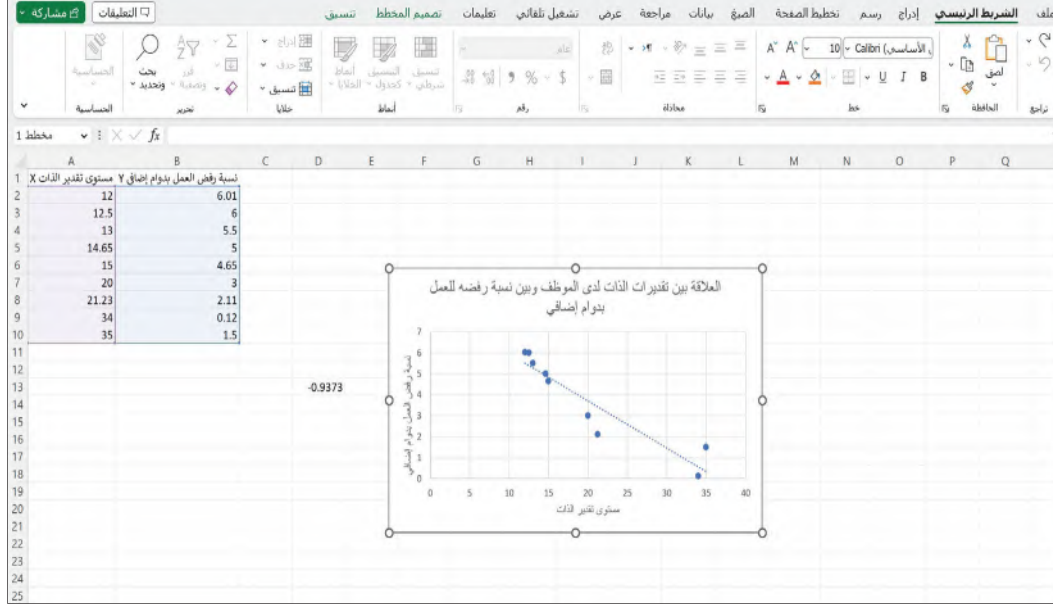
ملف الشريط الرئيسي إدراج رسم تخطيط الصفحة الصيغ بيانات مراجعة عرض تشغيل تلقائي تعليمات تصميم المخطط تنسيق التعليقات مشاركة

تراجع الحافظة لصق خط Calibri (الأساسي) 10 B I U محاذاة رقم أنماط تنسيق شرطي تنسيق كجدول أنماط الخلايا خلايا إدراج حذف تنسيق تحرير فرز وتصفية بحث وتحديد الحساسية

مخطط 1 $f_x$

| | A | B |
|---|---|---|
| 1 | مستوى تقدير الذات X | نسبة رفض العمل بدوام إضافي Y |
| 2 | 12 | 6.01 |
| 3 | 12.5 | 6 |
| 4 | 13 | 5.5 |
| 5 | 14.65 | 5 |
| 6 | 15 | 4.65 |
| 7 | 20 | 3 |
| 8 | 21.23 | 2.11 |
| 9 | 34 | 0.12 |
| 10 | 35 | 1.5 |

-0.9373

العلاقة بين تقديرات الذات لدى الموظف وبين نسبة رفضه للعمل بدوام إضافي

نسبة رفض العمل بدوام إضافي

0 1 2 3 4 5 6 7

0 5 10 15 20 25 30 35 40

مستوى تقدير الذات